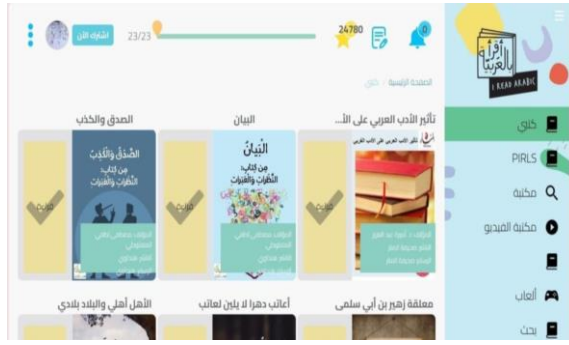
0
24780
23/23
اشترك الآن

أقرأ بالعربية
I READ ARABIC

الصفحة الرئيسية / كتبي

كتبي
PIRLS
مكتبة
مكتبة الفيديو
ألعاب
بحث

تأثير الأدب العربي على الأ...
البيان
الصدق والكذب

تأثير الأدب العربي على الأدب الغربي
البَيانُ من كتاب النظرات والعبرات
الصِّدقُ والكَذِبُ من كتاب النظرات والعبرات

مقروء
مقروء
مقروء

معلقة زهير بن أبي سلمى
أعاتب دهرا لا يلين لعاتب
الأهل أهلي والبلاد بلادي